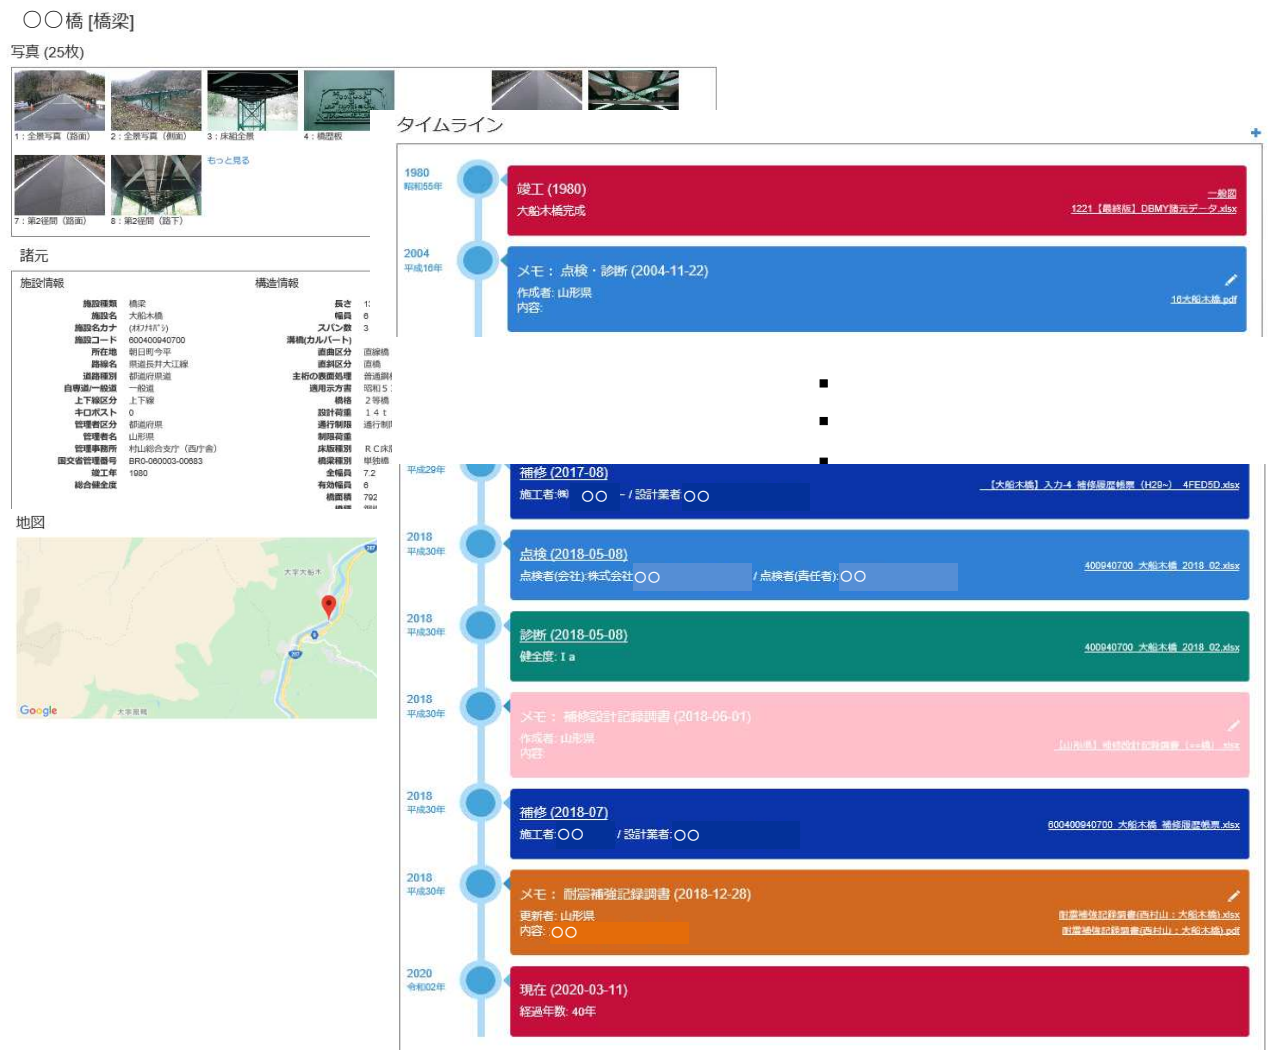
〇〇橋 [橋梁]

写真 (25枚)

1：全景写真（路面） 2：全景写真（側面） 3：床組全景 4：橋歴板

7：第2径間（路面） 8：第2径間（路下）

もっと見る

諸元

施設情報

| | |
|---|---|
| 施設種類 | 橋梁 |
| 施設名 | 大船木橋 |
| 施設名カナ | (ｵｵﾌﾅｷﾞﾊｼ) |
| 施設コード | 600400940700 |
| 所在地 | 朝日町今平 |
| 路線名 | 県道長井大江線 |
| 道路種別 | 都道府県道 |
| 自専道/一般道 | 一般道 |
| 上下線区分 | 上下線 |
| キロポスト | 0 |
| 管理者区分 | 都道府県 |
| 管理者名 | 山形県 |
| 管理事務所 | 村山総合支庁（西庁舎） |
| 国交省管理番号 | BR0-060003-00683 |
| 竣工年 | 1980 |
| 総合健全度 | |

構造情報

| | |
|---|---|
| 長さ | 1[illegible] |
| 幅員 | 6 |
| スパン数 | 3 |
| 溝橋(カルバート) | |
| 曲線区分 | 直線橋 |
| 斜角区分 | 直橋 |
| 主桁の表面処理 | 普通鋼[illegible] |
| 適用示方書 | 昭和5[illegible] |
| 橋格 | 2等橋 |
| 設計荷重 | 14t |
| 通行制限 | 通行制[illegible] |
| 制限荷重 | |
| 床版種別 | RC床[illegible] |
| 橋梁種別 | 単独橋 |
| 全幅員 | 7.2 |
| 有効幅員 | 6 |
| 橋面積 | 792 |

地図

Google

タイムライン

1980 昭和55年
竣工 (1980)
大船木橋完成
一般図
1221【最終版】DBMY諸元データ.xlsx

2004 平成16年
メモ： 点検・診断 (2004-11-22)
作成者: 山形県
内容:
16大船木橋.pdf

平成29年
補修 (2017-08)
施工者:㈱ 〇〇 - / 設計業者 〇〇
【大船木橋】入力-4 補修履歴帳票（H29~） 4FED5D.xlsx

2018 平成30年
点検 (2018-05-08)
点検者(会社):株式会社〇〇 / 点検者(責任者):〇〇
400940700 大船木橋 2018 02.xlsx

2018 平成30年
診断 (2018-05-08)
健全度: I a
400940700 大船木橋 2018 02.xlsx

2018 平成30年
メモ： 補修設計記録調書 (2018-06-01)
作成者: 山形県
内容:
[山形県] 補修設計記録調書（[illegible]橋）.xlsx

2018 平成30年
補修 (2018-07)
施工者:〇〇 / 設計業者:〇〇
600400940700 大船木橋 補修履歴帳票.xlsx

2018 平成30年
メモ： 耐震補強記録調書 (2018-12-28)
更新者: 山形県
内容: 〇〇
耐震補強記録調書(西村山：大船木橋).xlsx
耐震補強記録調書(西村山：大船木橋).pdf

2020 令和02年
現在 (2020-03-11)
経過年数: 40年